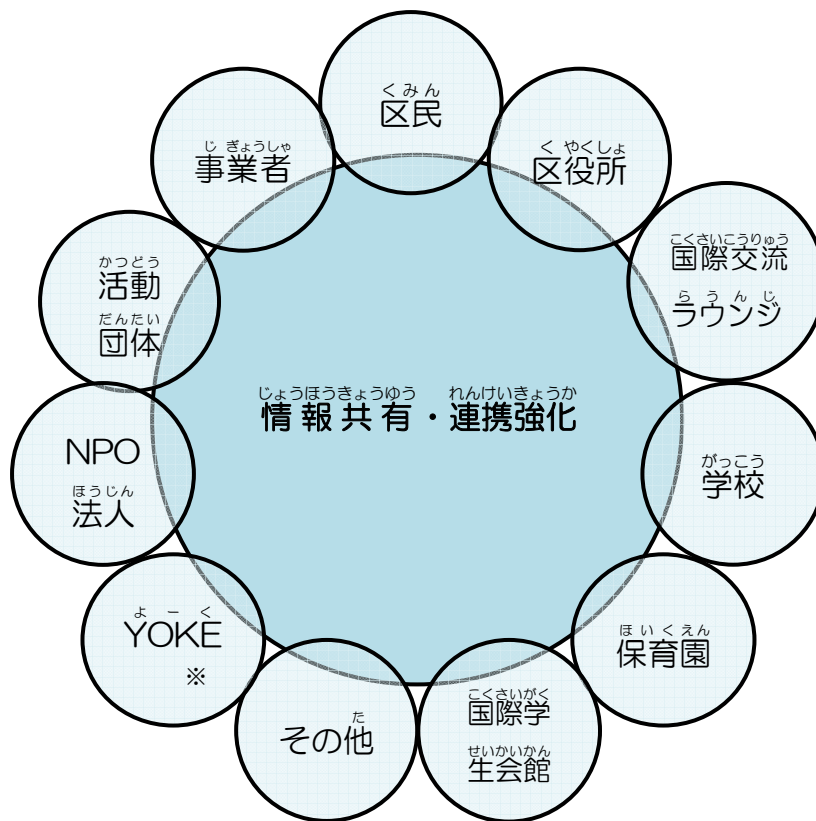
くみん
区民

くやくしょ
区役所

こくさいこうりゅう
国際交流
らうんじ
ラウンジ

がっこう
学校

ほいくえん
保育園

こくさいがく
国際学
せいかいかん
生会館

た
その他

よーく
YOKE
※

NPO
ほうじん
法人

かつどう
活動
だんたい
団体

じぎょうしゃ
事業者

じょうほうきょうゆう れんけいきょうか
情報共有・連携強化